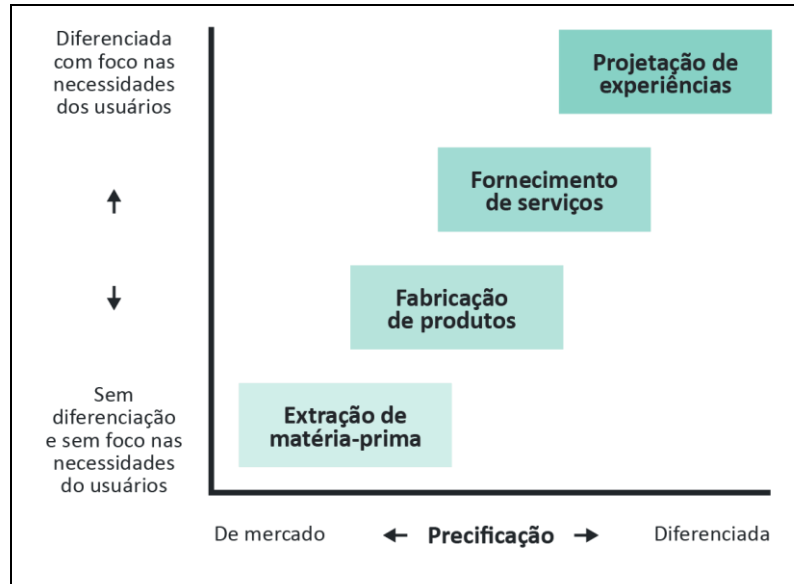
Diferenciada com foco nas necessidades dos usuários

Sem diferenciação e sem foco nas necessidades do usuários

Projetação de experiências

Fornecimento de serviços

Fabricação de produtos

Extração de matéria-prima

De mercado ← Precificação → Diferenciada